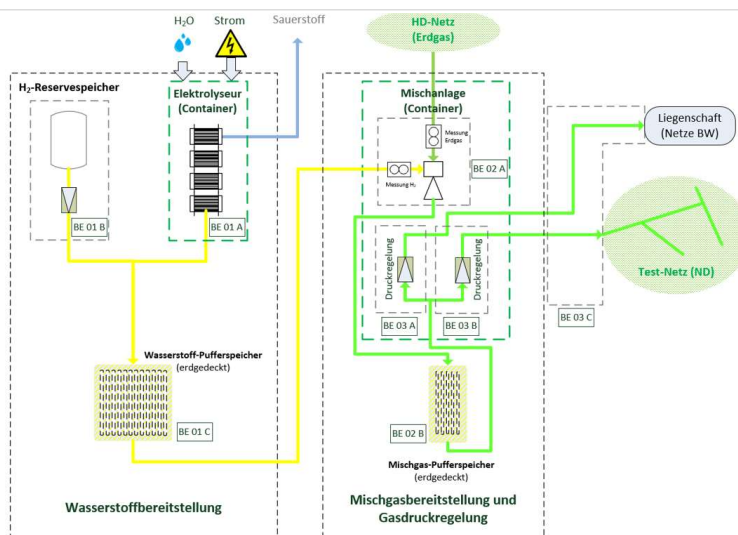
$H_2O$

Strom

Sauerstoff

HD-Netz
(Erdgas)

$H_2$-Reservespeicher

Elektrolyseur
(Container)

BE 01 B

BE 01 A

Mischanlage
(Container)

Messung Erdgas

Messung $H_2$

BE 02 A

Druckregelung

Druckregelung

BE 03 A

BE 03 B

Liegenschaft
(Netze BW)

Test-Netz (ND)

BE 03 C

Wasserstoff-Pufferspeicher
(erdgedeckt)

BE 01 C

BE 02 B

Mischgas-Pufferspeicher
(erdgedeckt)

Wasserstoffbereitstellung

Mischgasbereitstellung und Gasdruckregelung